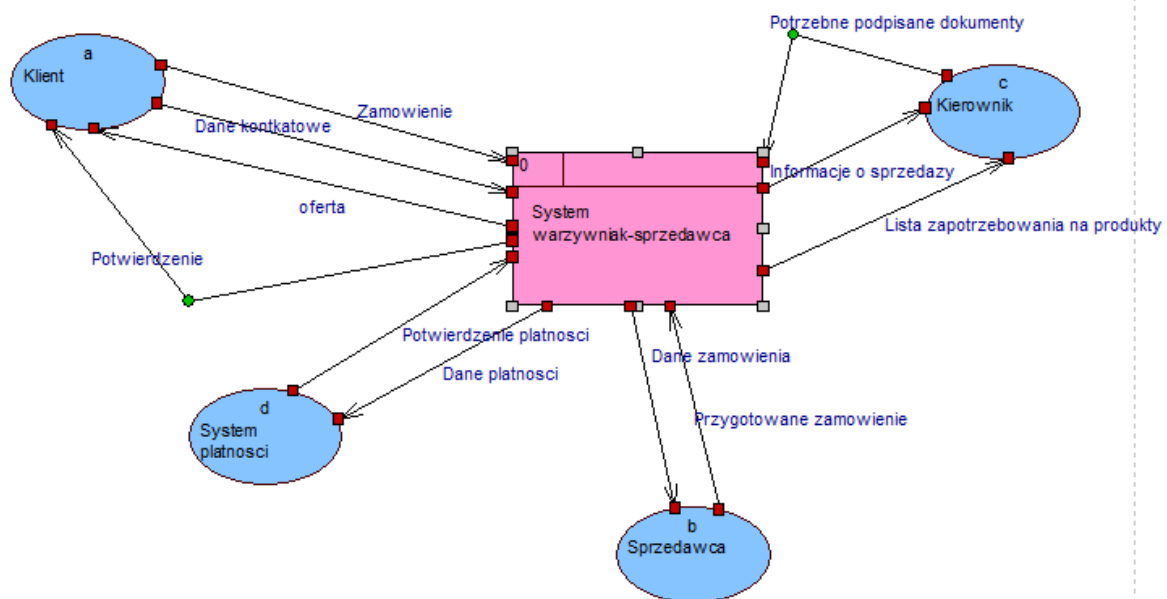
a
Klient

Zamowienie

Dane kontkatowe

oferta

Potwierdzenie

Potrzebne podpisane dokumenty

c
Kierownik

0

System
warzywniak-sprzedawca

Informacje o sprzedazy

Lista zapotrzebowania na produkty

Potwierdzenie platnosci

Dane platnosci

d
System
platnosci

Dane zamowienia

Przygotowane zamowienie

b
Sprzedawca